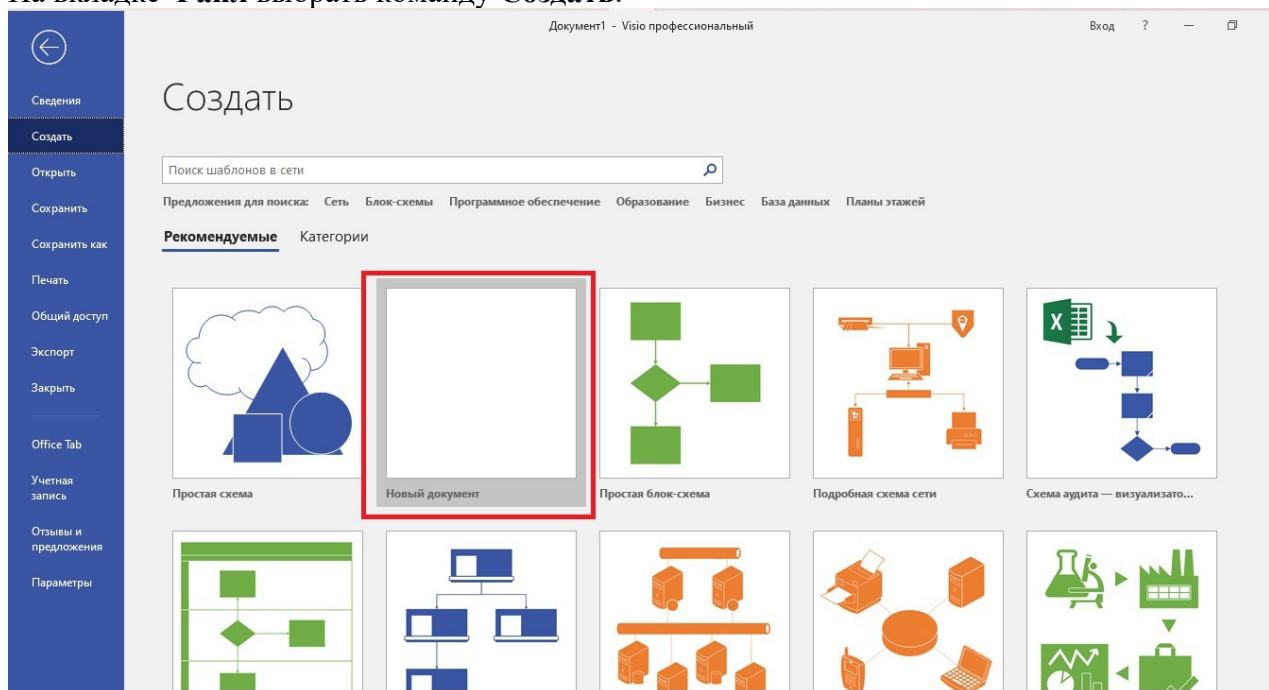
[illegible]

Документ1 - Visio профессиональный

Вход ?

Сведения
Создать
Открыть
Сохранить
Сохранить как
Печать
Общий доступ
Экспорт
Закрыть
Office Tab
Учетная запись
Отзывы и предложения
Параметры

Создать

Поиск шаблонов в сети

Предложения для поиска: Сеть Блок-схемы Программное обеспечение Образование Бизнес База данных Планы этажей

Рекомендуемые Категории

Простая схема
Новый документ
Простая блок-схема
Подробная схема сети
Схема аудита — визуализато...